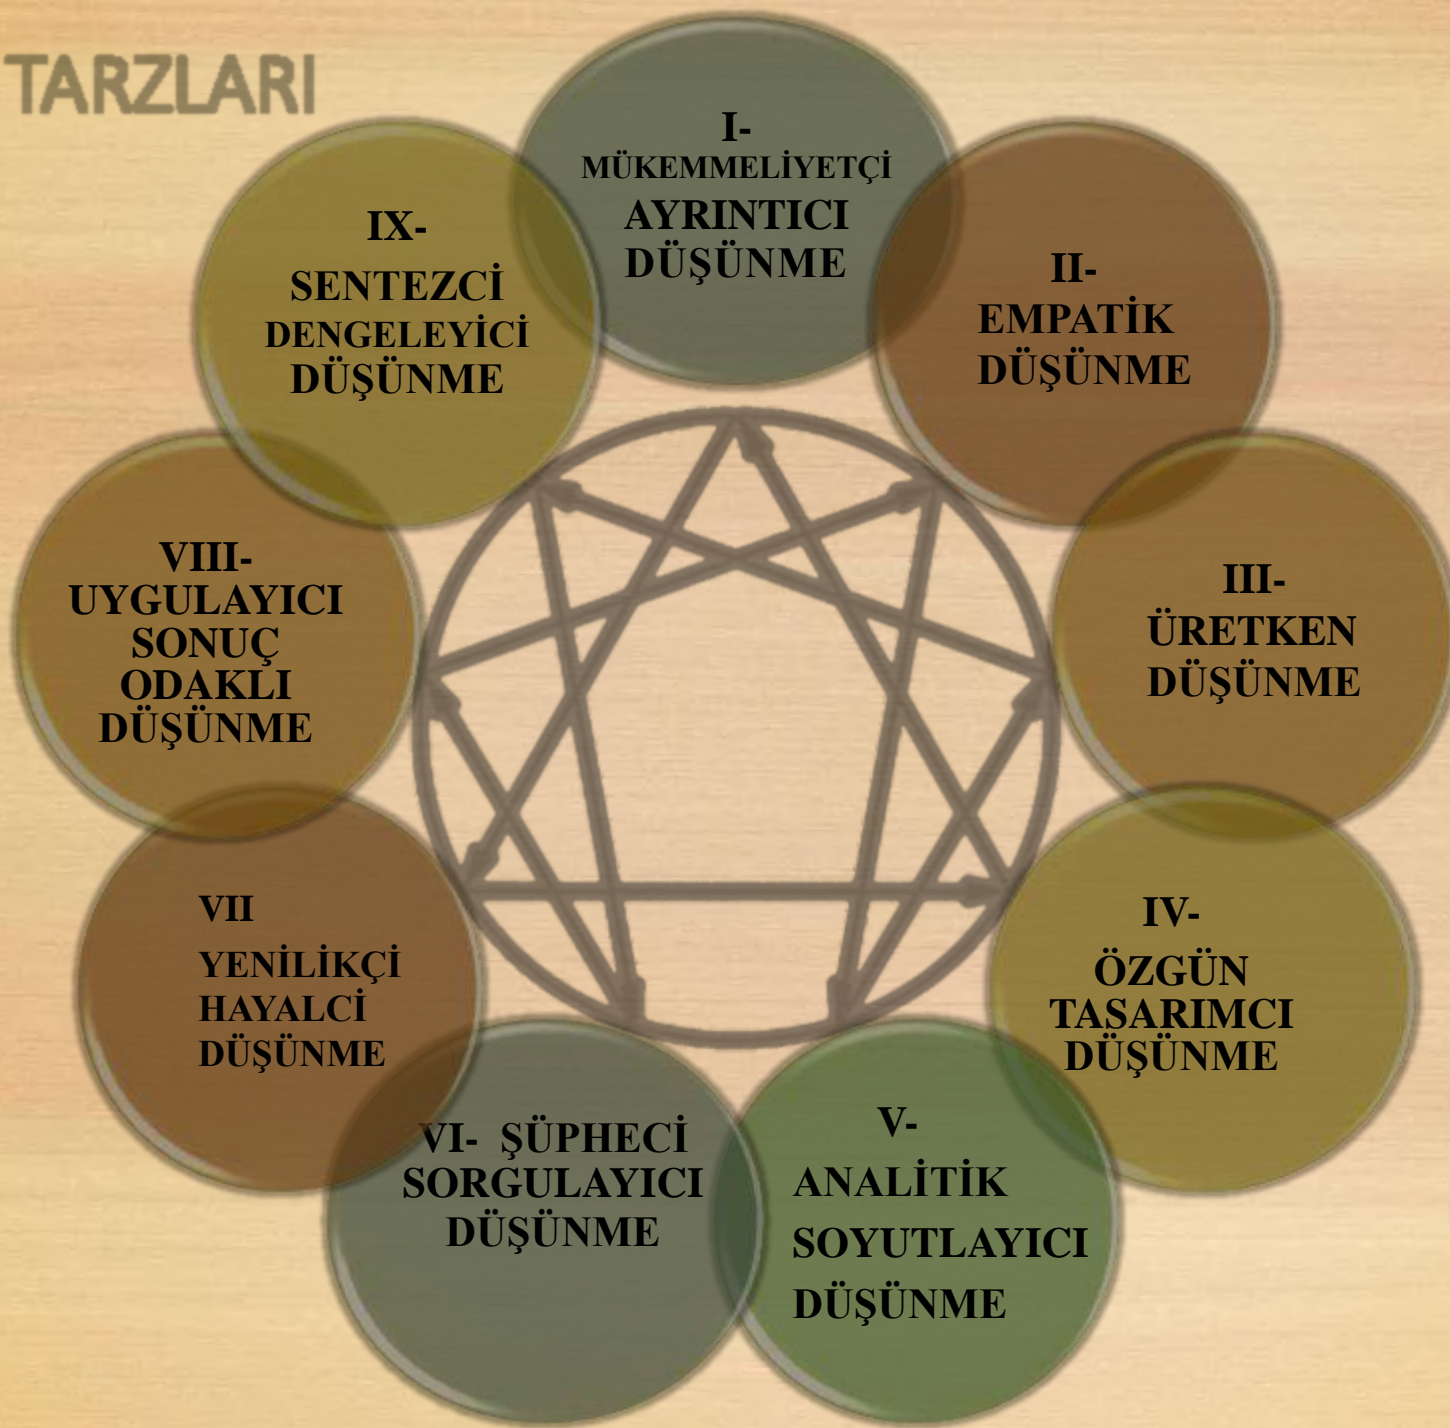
TARZLARI

I- MÜKEMMELİYETÇİ AYRINTICI DÜŞÜNME

II- EMPATİK DÜŞÜNME

III- ÜRETKEN DÜŞÜNME

IV- ÖZGÜN TASARIMCI DÜŞÜNME

V- ANALİTİK SOYUTLAYICI DÜŞÜNME

VI- ŞÜPHECİ SORGULAYICI DÜŞÜNME

VII YENİLİKÇİ HAYALCİ DÜŞÜNME

VIII- UYGULAYICI SONUÇ ODAKLI DÜŞÜNME

IX- SENTEZCİ DENGELEYİCİ DÜŞÜNME